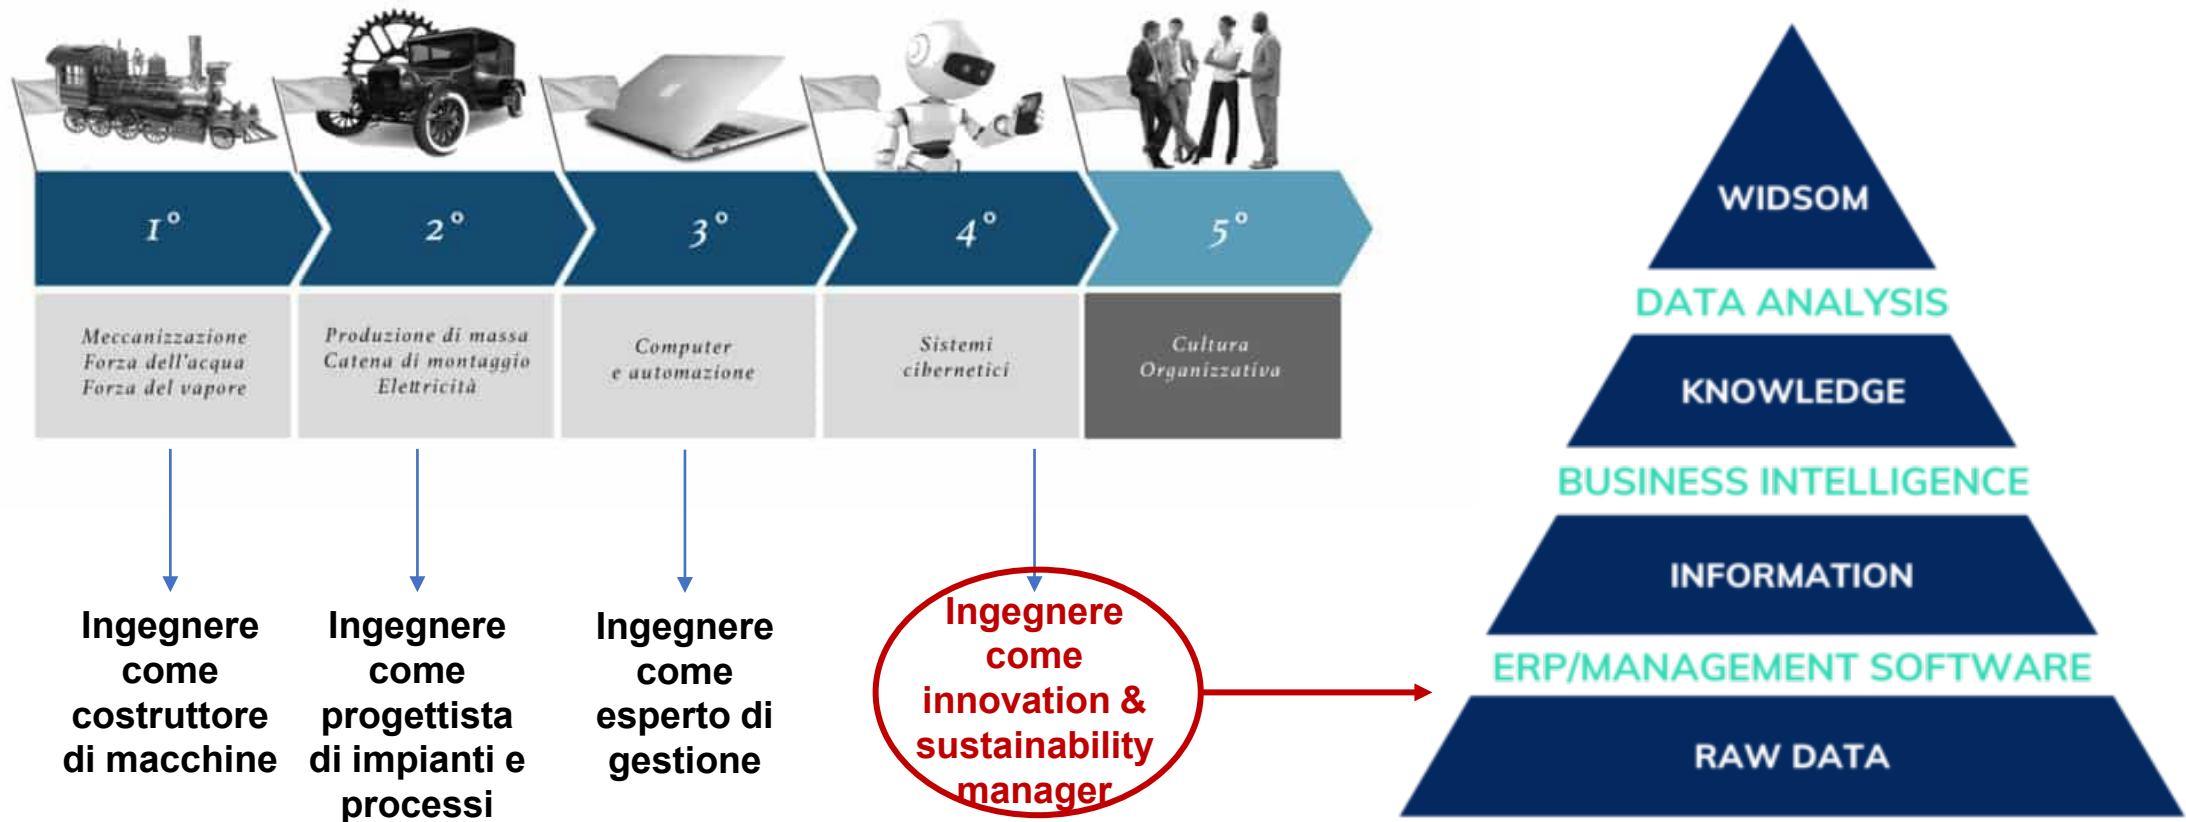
1°

2°

3°

4°

5°

Meccanizzazione
Forza dell'acqua
Forza del vapore

Produzione di massa
Catena di montaggio
Elettricità

Computer
e automazione

Sistemi
cibernetici

Cultura
Organizzativa

Ingegnere come costruttore di macchine

Ingegnere come progettista di impianti e processi

Ingegnere come esperto di gestione

Ingegnere come innovation & sustainability manager

WIDSOM

DATA ANALYSIS

KNOWLEDGE

BUSINESS INTELLIGENCE

INFORMATION

ERP/MANAGEMENT SOFTWARE

RAW DATA